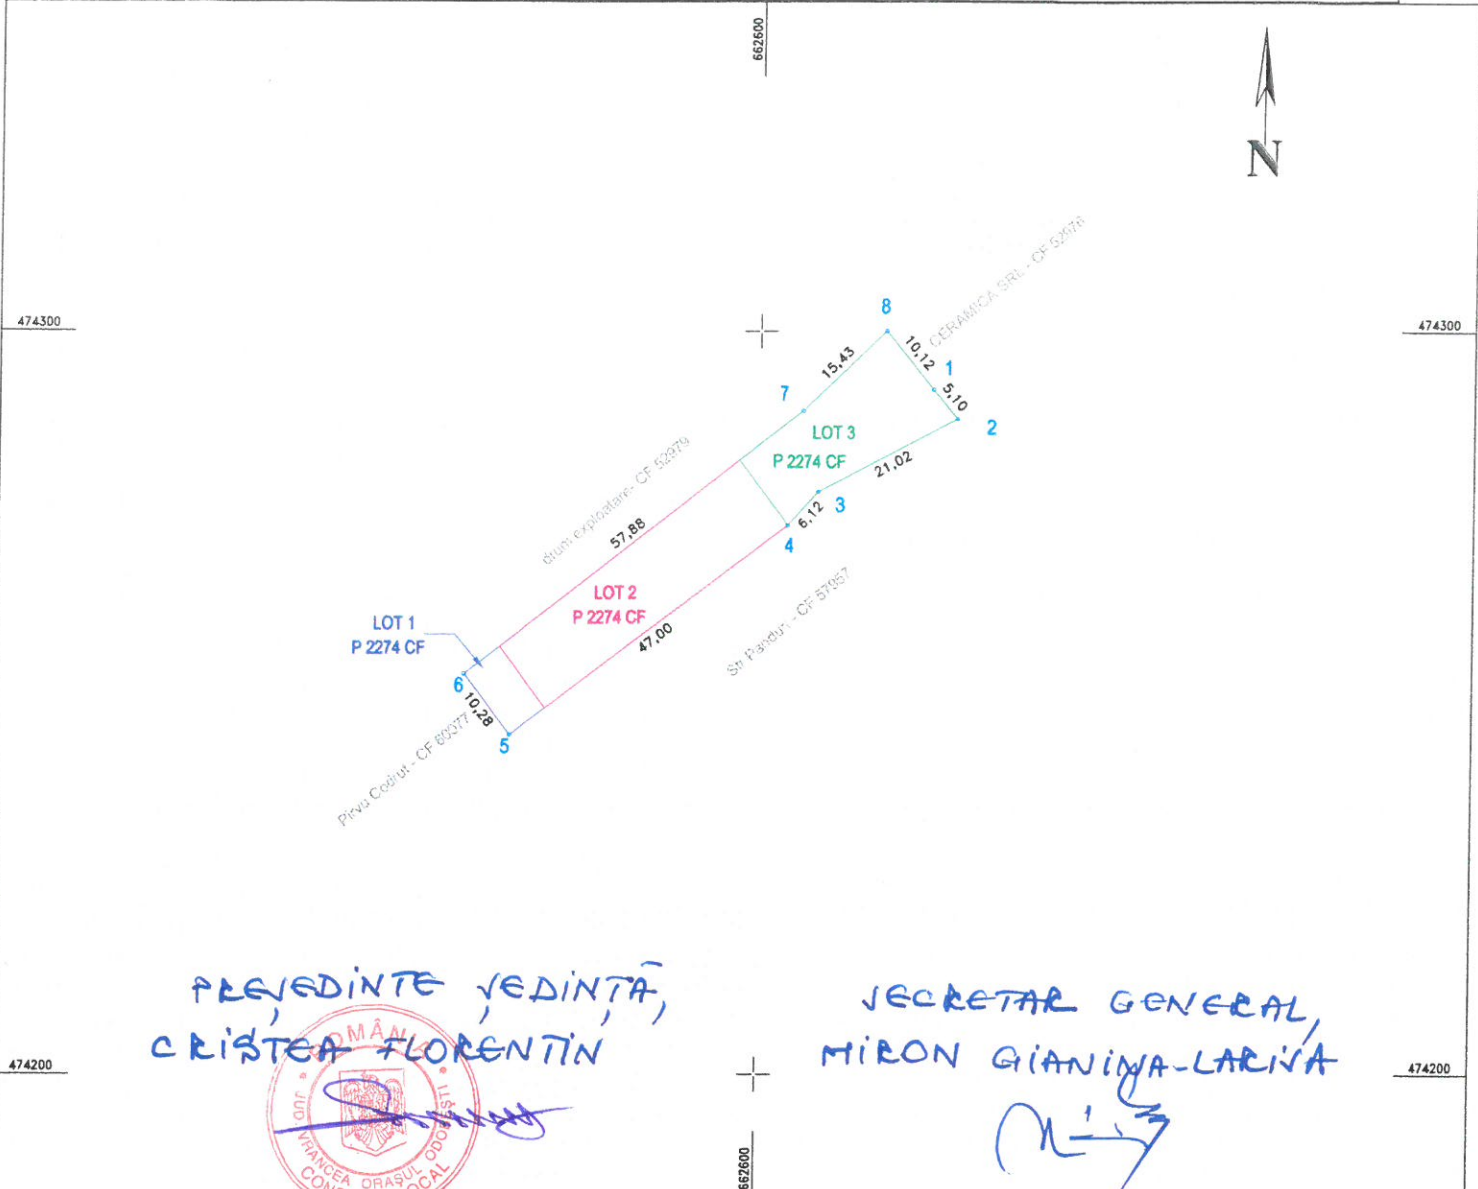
662600

N

474300

474300

CERAMICA SRL - CF 52978

8

10,12

1

15,43

5,10

7

2

LOT 3
P 2274 CF

21,02

drum exploatare - CF 52979

3

6,12

57,88

4

LOT 2
P 2274 CF

Str Pandun - CF 57957

LOT 1
P 2274 CF

47,00

6

10,28

5

Pirvu Codrut - CF 60077

PREȘEDINTE ȘEDINȚĂ,
CRISTEA FLORENTIN

SECRETAR GENERAL,
MIRON GIANINA-LARISA

ROMÂNIA
JUD. VRANCEA ORAȘUL ODOBEȘTI
CONSILIUL LOCAL

474200

474200

662600